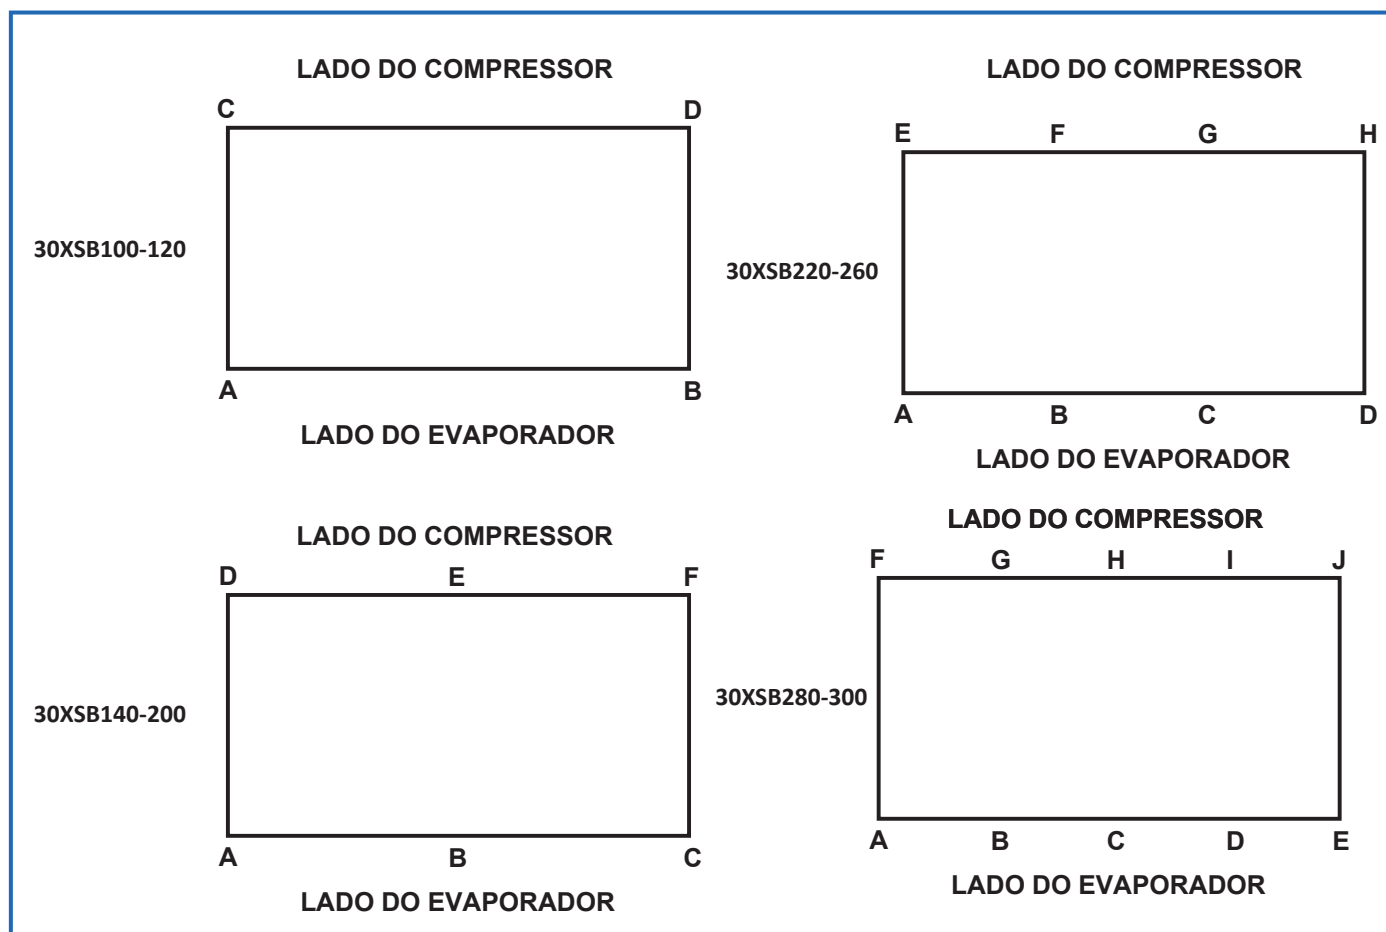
LADO DO COMPRESSOR

C D

30XSB100-120

A B

LADO DO EVAPORADOR

LADO DO COMPRESSOR

E F G H

30XSB220-260

A B C D

LADO DO EVAPORADOR

LADO DO COMPRESSOR

D E F

30XSB140-200

A B C

LADO DO EVAPORADOR

LADO DO COMPRESSOR

F G H I J

30XSB280-300

A B C D E

LADO DO EVAPORADOR